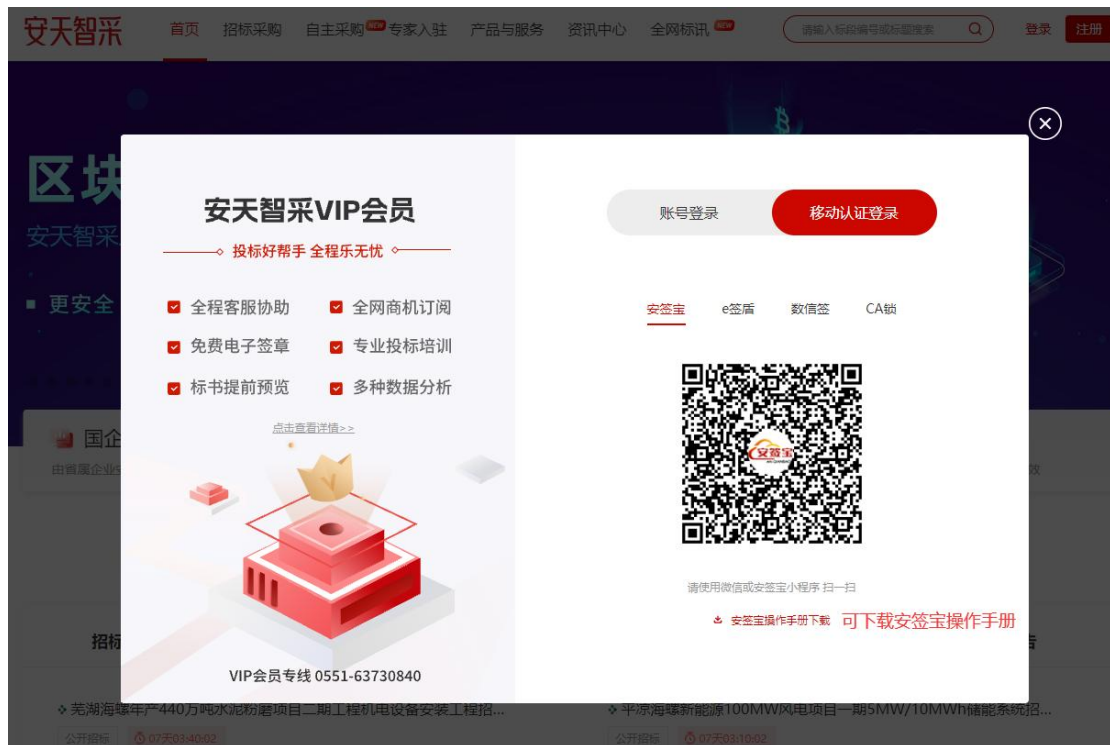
安天智采 首页 招标采购 自主采购 NEW 专家入驻 产品与服务 资讯中心 全网标讯 NEW 请输入标段编号或标题搜索 登录 注册

区块
安天智采
更安全

国企
由省属企业

安天智采VIP会员
投标好帮手 全程乐无忧

全程客服协助
全网商机订阅
免费电子签章
专业投标培训
标书提前预览
多种数据分析

点击查看详情>>

VIP会员专线 0551-63730840

账号登录
移动认证登录

安签宝
e签盾
数信签
CA锁

安签宝

请使用微信或安签宝小程序 扫一扫

安签宝操作手册下载 可下载安签宝操作手册

招标

芜湖海螺年产440万吨水泥粉磨项目二期工程机电设备安装工程招...
公开招标 07天03:40:02

平凉海螺新能源100MW风电项目一期5MW/10MWh储能系统招...
公开招标 07天03:10:02